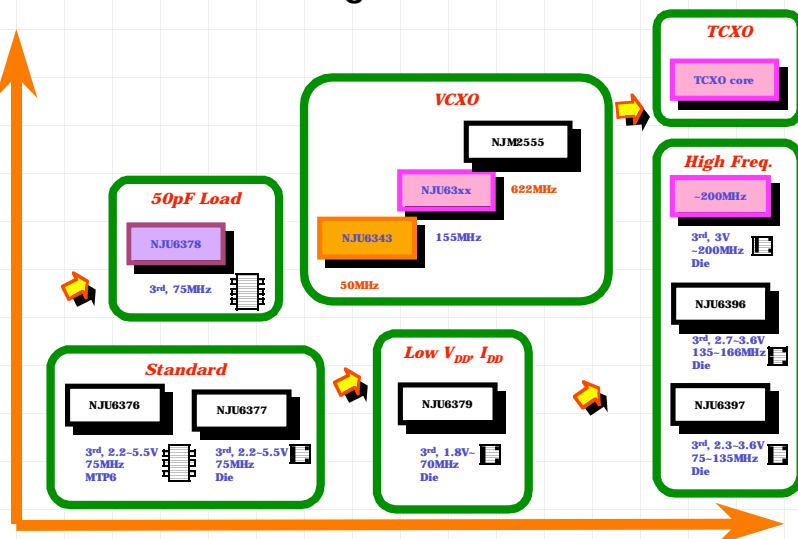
TCXO

TCXO core

VCXO

NJM2555

NJU63xx

622MHz

NJU6343

155MHz

50MHz

50pF Load

NJU6378

3rd, 75MHz

High Freq.

~200MHz

3rd, 3V ~200MHz Die

NJU6396

3rd, 2.7~3.6V 135~166MHz Die

NJU6397

3rd, 2.3~3.6V 75~135MHz Die

Standard

NJU6376

3rd, 2.2~5.5V 75MHz MTP6

NJU6377

3rd, 2.2~5.5V 75MHz Die

Low $V_{DD}$, $I_{DD}$

NJU6379

3rd, 1.8V~ 70MHz Die